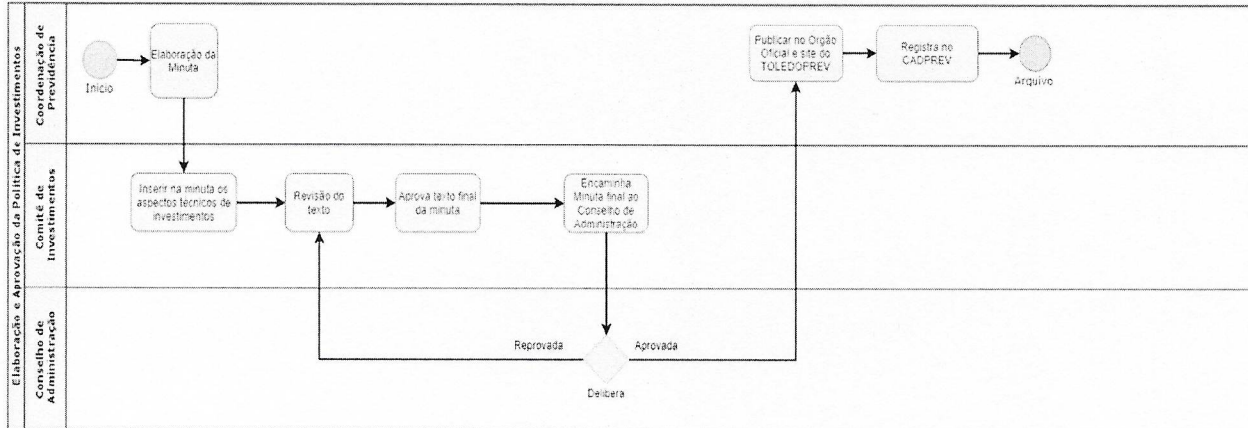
Elaboração e Aprovação da Política de Investimentos

Coordenação de Previdência

Início

Elaboração da Minuta

Publicar no Órgão Oficial e site do TOLEDOPREV

Registra no CADPREV

Arquivo

Comitê de Investimentos

Inserir na minuta os aspectos técnicos de investimentos

Revisão do texto

Aprova texto final da minuta

Encaminha Minuta final ao Conselho de Administração

Conselho de Administração

Reprovada

Aprovada

Delibera